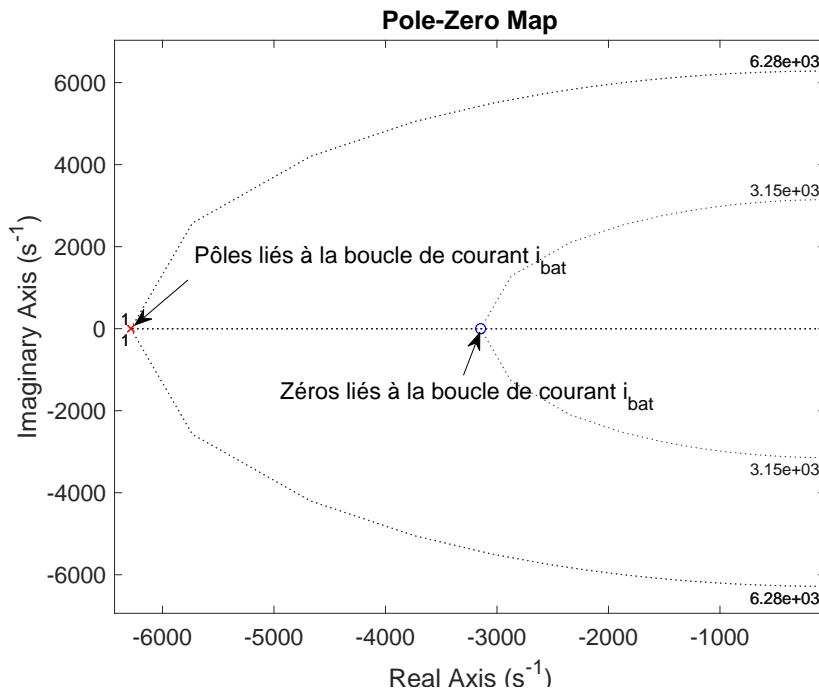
Pole-Zero Map

6.28e+03
3.15e+03
3.15e+03
6.28e+03

6000
4000
2000
0
-2000
-4000
-6000

Imaginary Axis ($s^{-1}$)

Pôles liés à la boucle de courant $i_{bat}$

1
1

Zéros liés à la boucle de courant $i_{bat}$

-6000
-5000
-4000
-3000
-2000
-1000

Real Axis ($s^{-1}$)